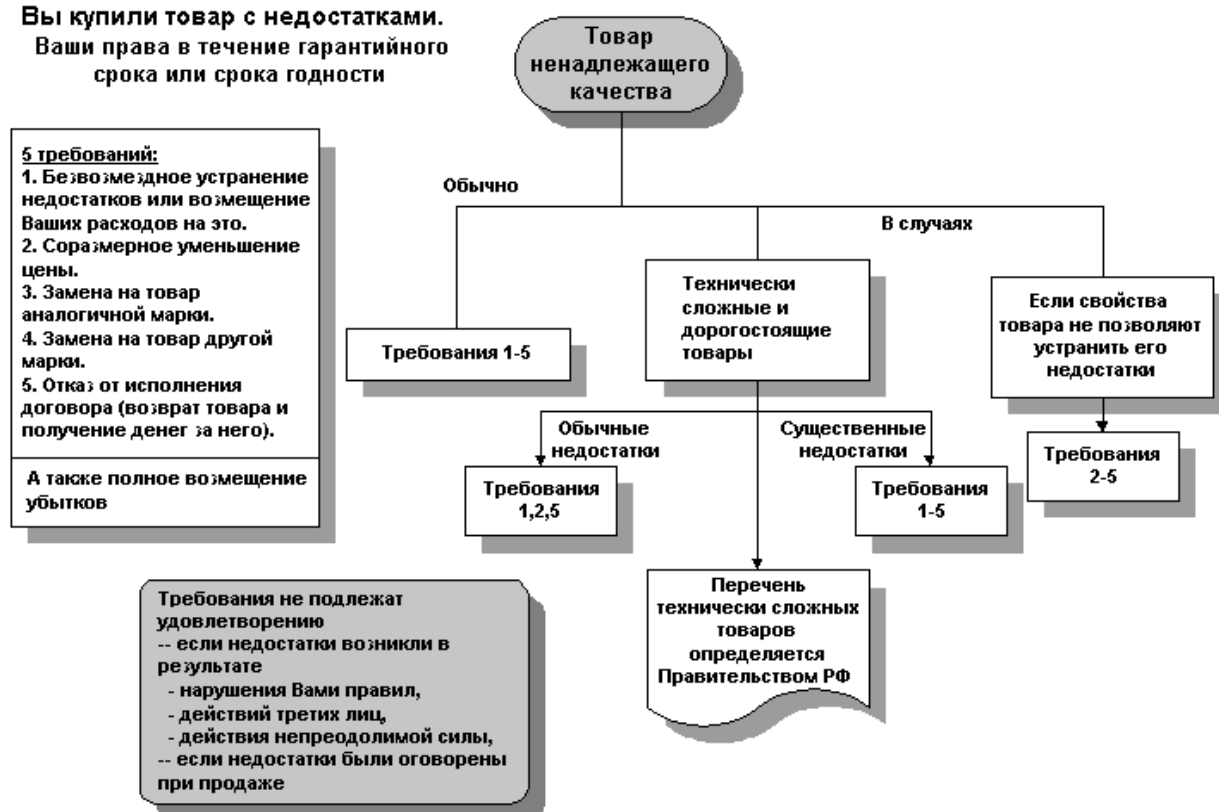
Вы купили товар с недостатками.
Ваши права в течение гарантийного срока или срока годности

Товар ненадлежащего качества

5 требований:
1. Безвозмездное устранение недостатков или возмещение Ваших расходов на это.
2. Соразмерное уменьшение цены.
3. Замена на товар аналогичной марки.
4. Замена на товар другой марки.
5. Отказ от исполнения договора (возврат товара и получение денег за него).

А также полное возмещение убытков

Обычно

В случаях

Требования 1-5

Технически сложные и дорогостоящие товары

Если свойства товара не позволяют устранить его недостатки

Обычные недостатки

Существенные недостатки

Требования 2-5

Требования 1,2,5

Требования 1-5

Перечень технически сложных товаров определяется Правительством РФ

Требования не подлежат удовлетворению
-- если недостатки возникли в результате
- нарушения Вами правил,
- действий третих лиц,
- действия непреодолимой силы,
-- если недостатки были оговорены при продаже